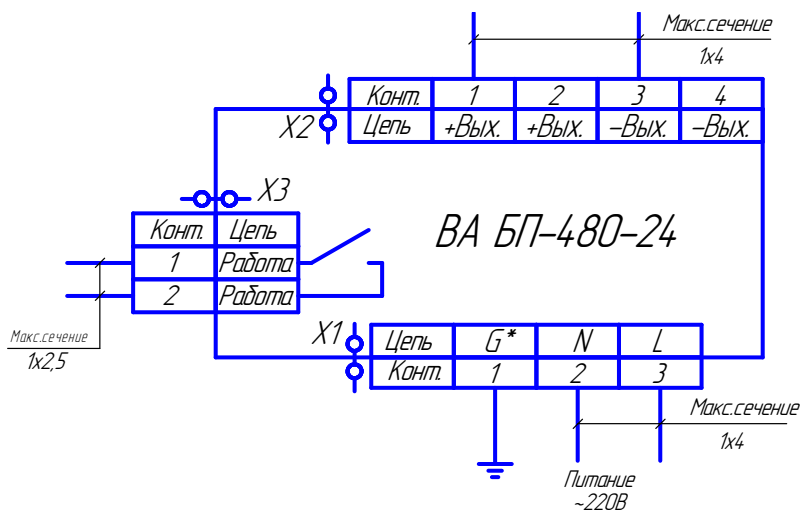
Макс.сечение
1x4

X2

| Конт. | 1 | 2 | 3 | 4 |
|---|---|---|---|---|
| Цепь | +Вых. | +Вых. | –Вых. | –Вых. |

X3

| Конт. | Цепь |
|---|---|
| 1 | Работа |
| 2 | Работа |

ВА БП–480–24

Макс.сечение
1x2,5

X1

| Цепь | G* | N | L |
|---|---|---|---|
| Конт. | 1 | 2 | 3 |

Макс.сечение
1x4

Питание
~220В